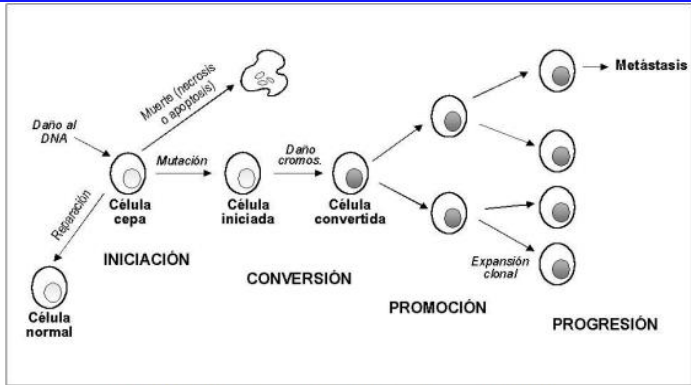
Daño al DNA

Muerte (necrosis o apoptosis)

Mutación

Daño cromos.

Metástasis

Reparación

Célula cepa

Célula iniciada

Célula convertida

INICIACIÓN

Expansión clonal

Célula normal

CONVERSIÓN

PROMOCIÓN

PROGRESIÓN